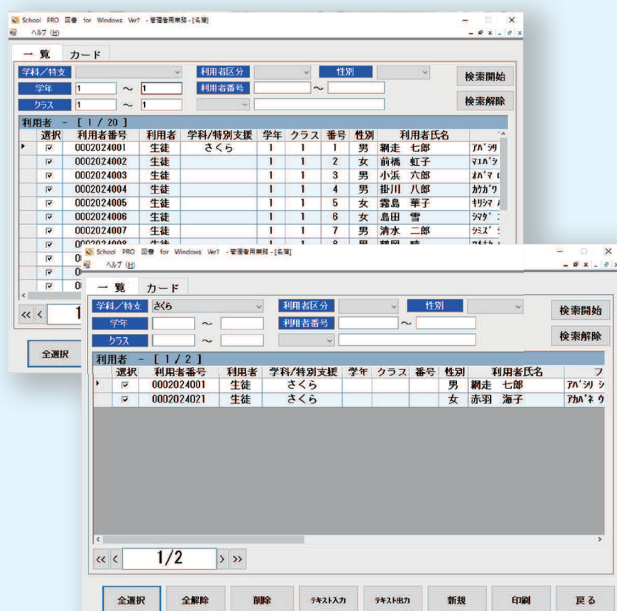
School PRO 図書 for Windows Ver7 - 管理者用業務 - [名簿]
ヘルプ (H)

一覧 カード

学科/特支
利用者区分
性別
検索開始
学年 1 ～ 1
利用者番号 ～
クラス 1 ～ 1
検索解除

利用者 - [ 1 / 20 ]

| | 選択 | 利用者番号 | 利用者 | 学科/特別支援 | 学年 | クラス | 番号 | 性別 | 利用者氏名 | |
|---|---|---|---|---|---|---|---|---|---|---|
| ▸ | ☑ | 0002024001 | 生徒 | さくら | 1 | 1 | 1 | 男 | 網走 七郎 | アバシリ |
| | ☑ | 0002024002 | 生徒 | | 1 | 1 | 2 | 女 | 前橋 虹子 | マエバシ |
| | ☑ | 0002024003 | 生徒 | | 1 | 1 | 3 | 男 | 小浜 六郎 | オバマ |
| | ☑ | 0002024004 | 生徒 | | 1 | 1 | 4 | 男 | 掛川 八郎 | カケガワ |
| | ☑ | 0002024005 | 生徒 | | 1 | 1 | 5 | 女 | 霧島 華子 | キリシマ |
| | ☑ | 0002024006 | 生徒 | | 1 | 1 | 6 | 女 | 島田 雪 | シマダ |
| | ☑ | 0002024007 | 生徒 | | 1 | 1 | 7 | 男 | 清水 二郎 | シミズ |
| | ☑ | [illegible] | 生徒 | | 1 | 1 | 8 | 男 | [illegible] | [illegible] |

<< < 1

全選択

School PRO 図書 for Windows Ver7 - 管理者用業務 - [名簿]
ヘルプ (H)

一覧 カード

学科/特支 さくら
利用者区分
性別
検索開始
学年 ～
利用者番号 ～
クラス ～
検索解除

利用者 - [ 1 / 2 ]

| | 選択 | 利用者番号 | 利用者 | 学科/特別支援 | 学年 | クラス | 番号 | 性別 | 利用者氏名 | フ |
|---|---|---|---|---|---|---|---|---|---|---|
| ▸ | ☑ | 0002024001 | 生徒 | さくら | | | | 男 | 網走 七郎 | アバシリ シ |
| | ☑ | 0002024021 | 生徒 | さくら | | | | 女 | 赤羽 海子 | アカバネ ウ |

<< < 1/2 > >>

全選択 全解除 削除 テキスト入力 テキスト出力 新規 印刷 戻る